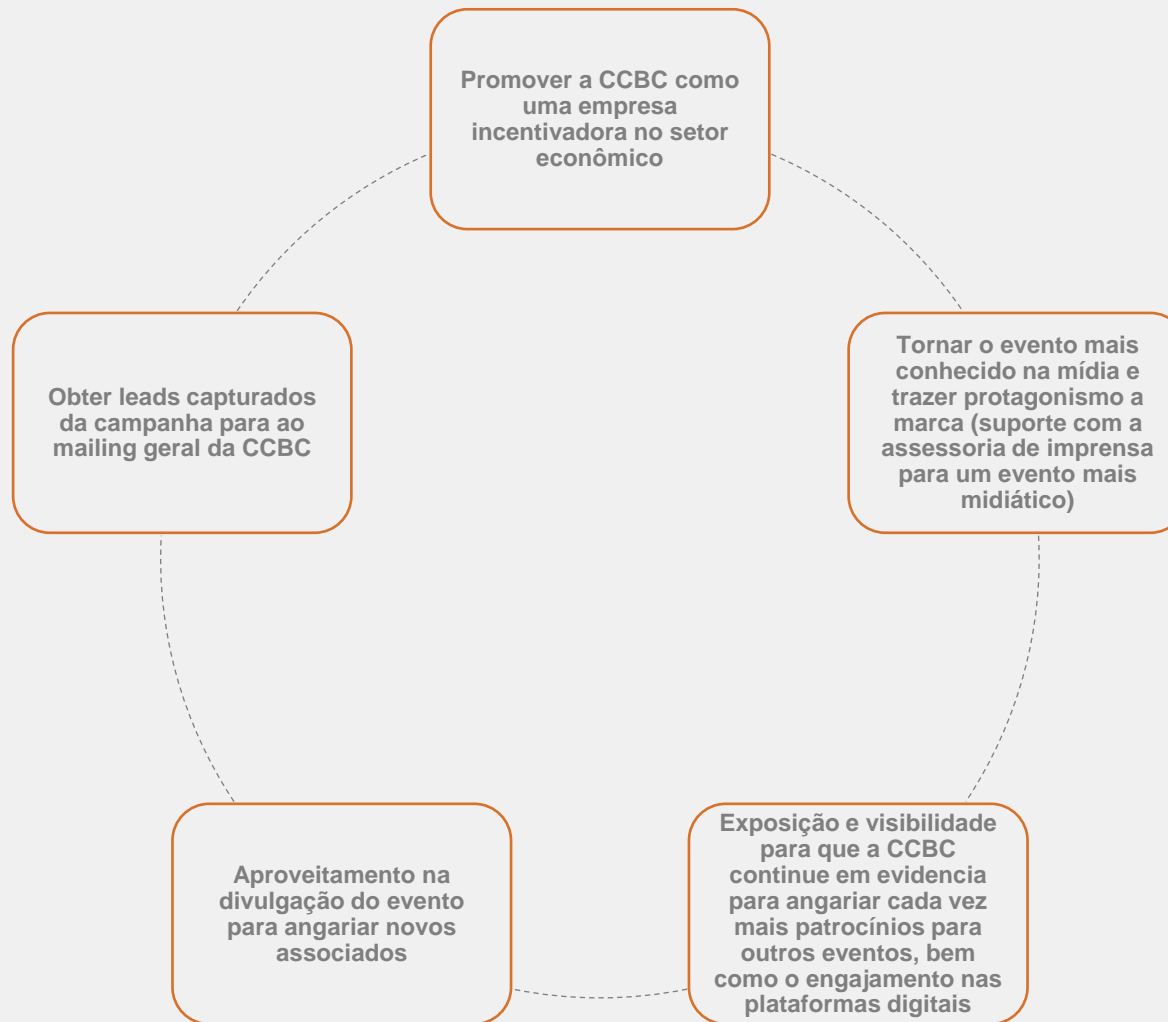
Promover a CCBC como uma empresa incentivadora no setor econômico

Tornar o evento mais conhecido na mídia e trazer protagonismo a marca (suporte com a assessoria de imprensa para um evento mais midiático)

Exposição e visibilidade para que a CCBC continue em evidencia para angariar cada vez mais patrocínios para outros eventos, bem como o engajamento nas plataformas digitais

Aproveitamento na divulgação do evento para angariar novos associados

Obter leads capturados da campanha para ao mailing geral da CCBC